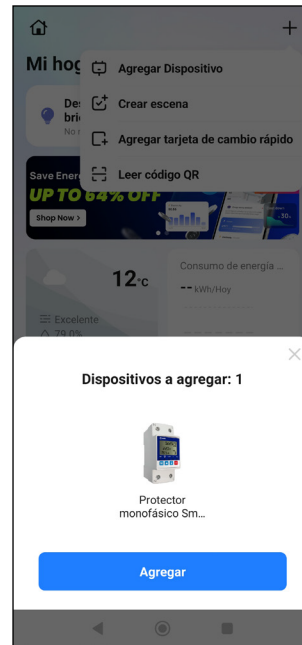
Mi hog

Agregar Dispositivo

Crear escena

Agregar tarjeta de cambio rápido

Leer código QR

Des bri

No

Save Ener

UP TO 64% OFF

Shop Now >

12°C

Consumo de energía ...

-- kWh/Hoy

Excelente

79.0%

Dispositivos a agregar: 1

Protector monofásico Sm...

Agregar